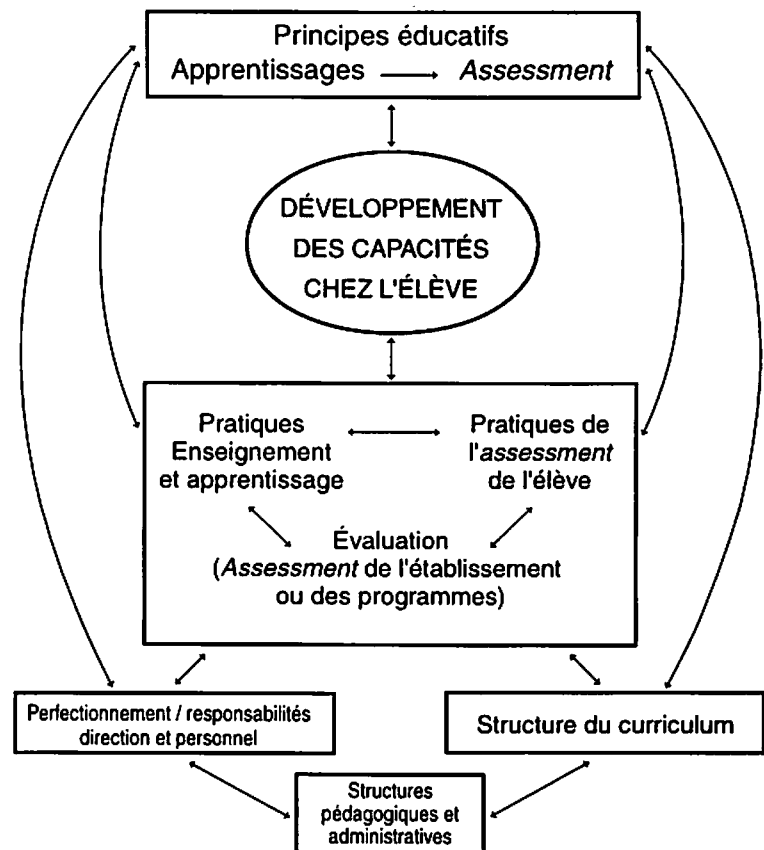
Principes éducatifs
Apprentissages ⟶ *Assessment*

DÉVELOPPEMENT DES CAPACITÉS CHEZ L'ÉLÈVE

Pratiques Enseignement et apprentissage

Pratiques de l'*assessment* de l'élève

Évaluation (*Assessment* de l'établissement ou des programmes)

Perfectionnement / responsabilités direction et personnel

Structure du curriculum

Structures pédagogiques et administratives